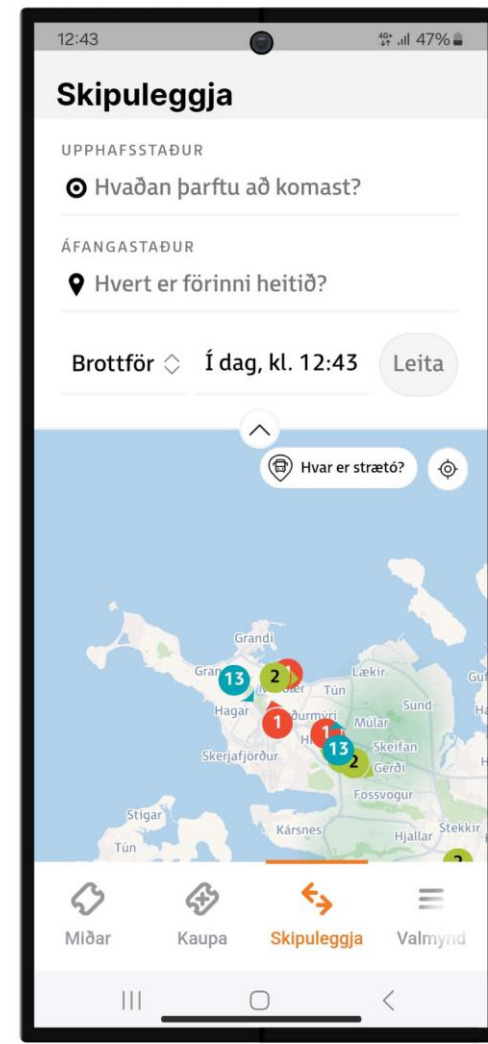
12:43

47%

Skipuleggja

UPPHAFSSTAÐUR

Hvaðan þarftu að komast?

ÁFANGASTAÐUR

Hvert er förinni heitið?

Brottför

Í dag, kl. 12:43

Leita

Hvar er strætó?

Grandi

Gran

13

2

1

Hagar

Tún

Lækir

1

Sund

Múlar

1

13

Skeifan

Skerjafjörður

2

Gerði

Fossvogur

Stigar

Kársnes

Hjallar

Stekkir

Tún

2

Miðar

Kaupa

Skipuleggja

Valmynd